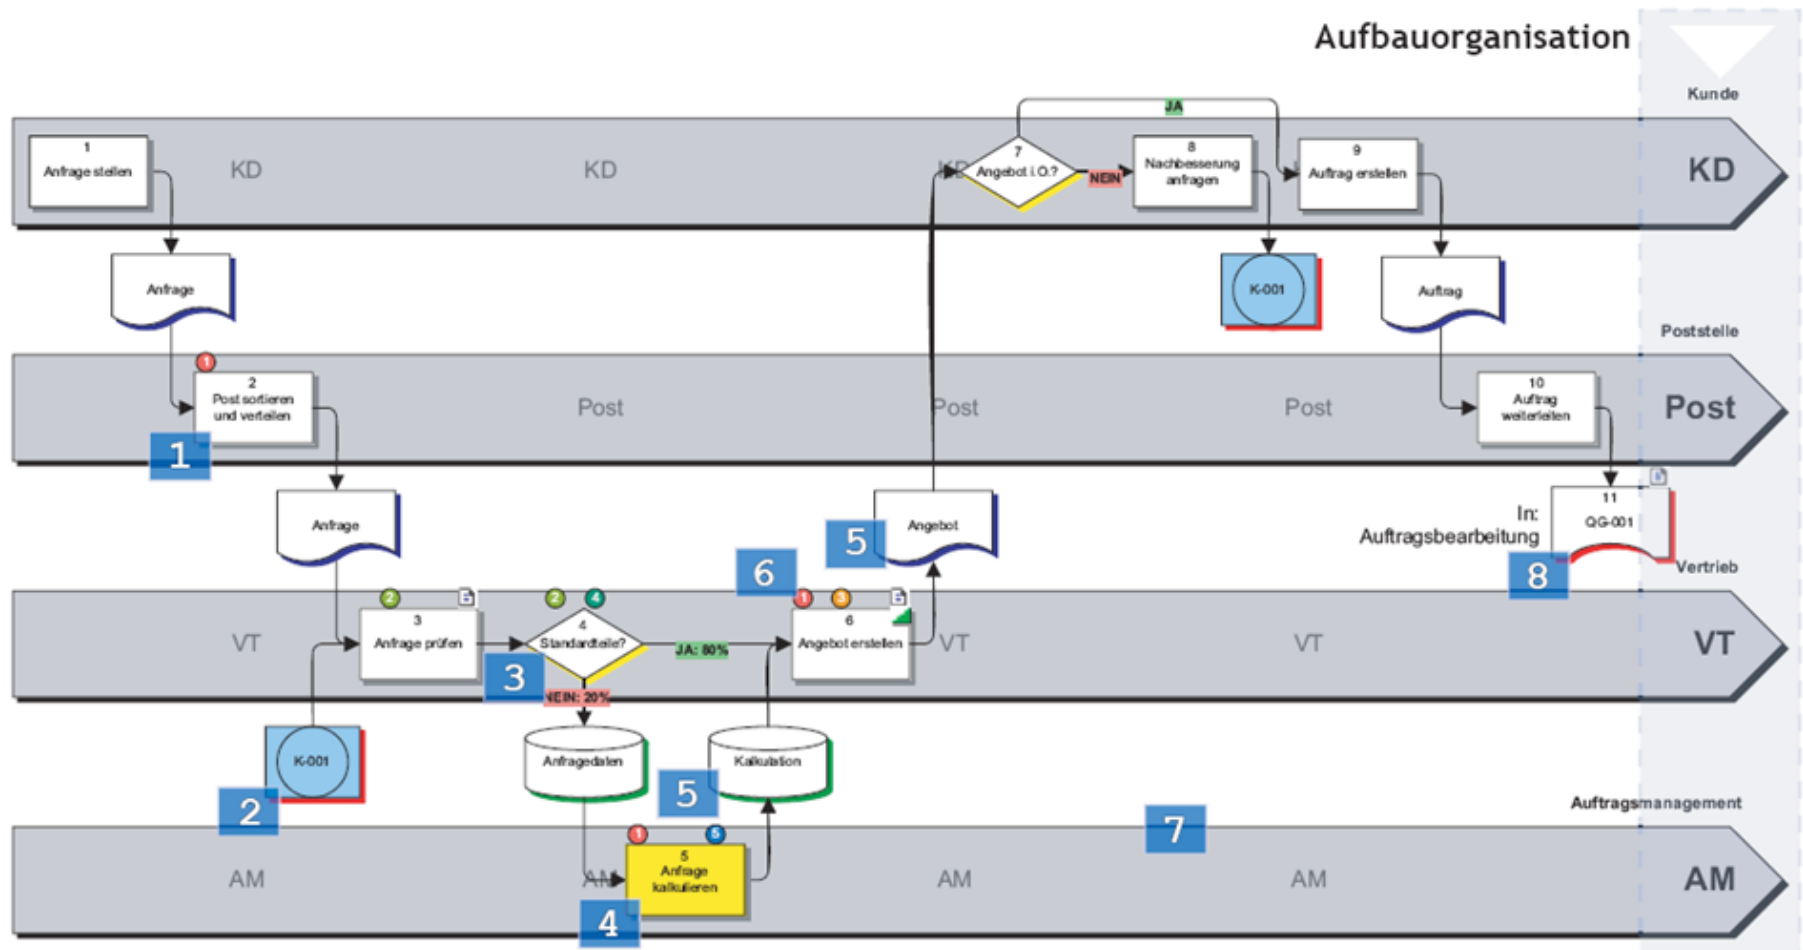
Aufbauorganisation

Kunde

KD

1
Anfrage stellen

KD

KD

KD

7
Angebot i.O.?

JA

NEIN

8
Nachbesserung anfragen

9
Auftrag erstellen

Anfrage

K-001

Auftrag

Poststelle

Post

1

2
Post sortieren und verteilen

1

Post

Post

Post

10
Auftrag weiterleiten

Anfrage

5

Angebot

In:
Auftragsbearbeitung

11
QG-001

8

Vertrieb

6

VT

2

3
Anfrage prüfen

2

4

4
Standardteile?

JA: 80%

1

3

6
Angebot erstellen

VT

VT

VT

3

NEIN: 20%

K-001

Anfragedaten

Kalkulation

5

2

Auftragsmanagement

7

AM

AM

1

5

5
Anfrage kalkulieren

AM

AM

AM

4